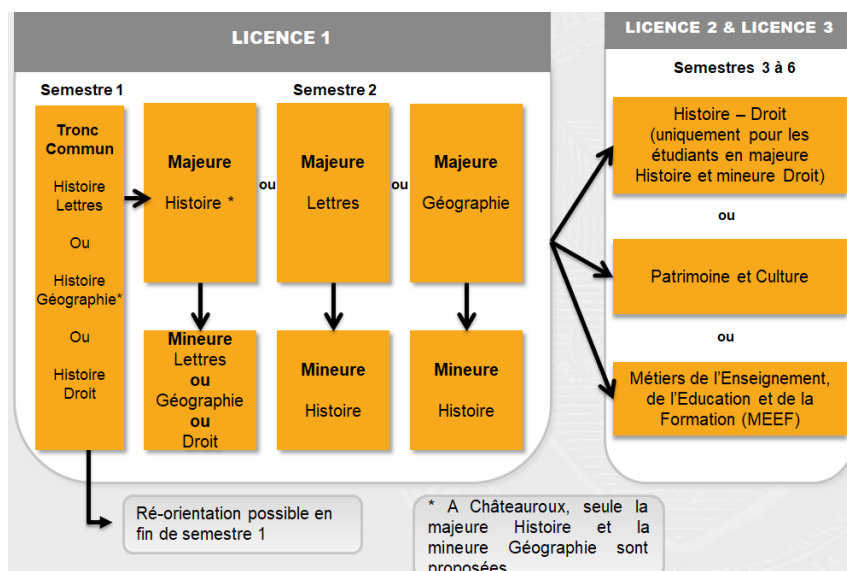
LICENCE 1

Semestre 1

Tronc Commun

Histoire Lettres

Ou

Histoire Géographie*

Ou

Histoire Droit

Semestre 2

Majeure

Histoire *

ou

Majeure

Lettres

ou

Majeure

Géographie

Mineure
Lettres
ou
Géographie
ou
Droit

Mineure

Histoire

Mineure

Histoire

LICENCE 2 & LICENCE 3

Semestres 3 à 6

Histoire – Droit (uniquement pour les étudiants en majeure Histoire et mineure Droit)

ou

Patrimoine et Culture

ou

Métiers de l'Enseignement, de l'Education et de la Formation (MEEF)

Ré-orientation possible en fin de semestre 1

* A Châteauroux, seule la majeure Histoire et la mineure Géographie sont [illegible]